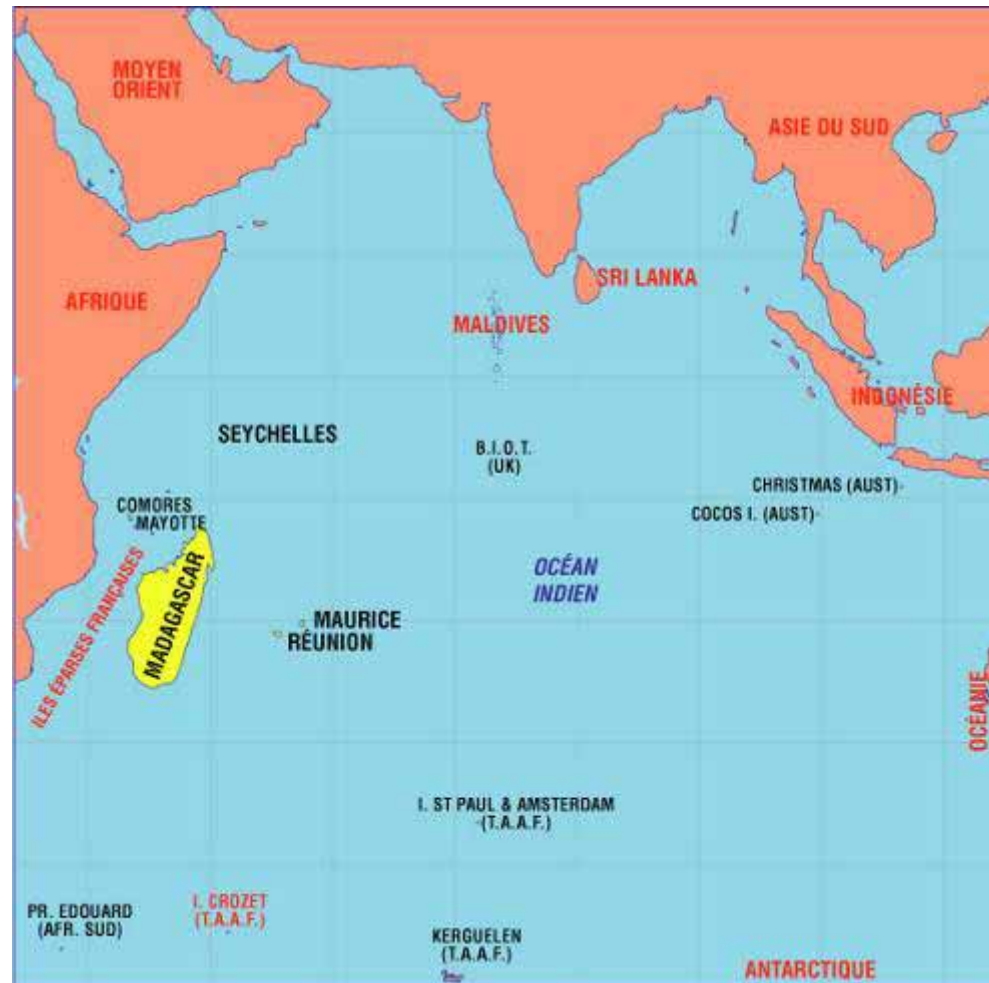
MOYEN ORIENT

ASIE DU SUD

AFRIQUE

SRI LANKA

MALDIVES

INDONÉSIE

SEYCHELLES

B.I.O.T. (UK)

CHRISTMAS (AUST)

COCOS I. (AUST)

COMORES

MAYOTTE

ILES ÉPARSES FRANÇAISES

MADAGASCAR

OCÉAN INDIEN

MAURICE

RÉUNION

OCÉANIE

I. ST PAUL & AMSTERDAM (T.A.A.F.)

PR. EDOUARD (AFR. SUD)

I. CROZET (T.A.A.F.)

KERGUELEN (T.A.A.F.)

ANTARCTIQUE